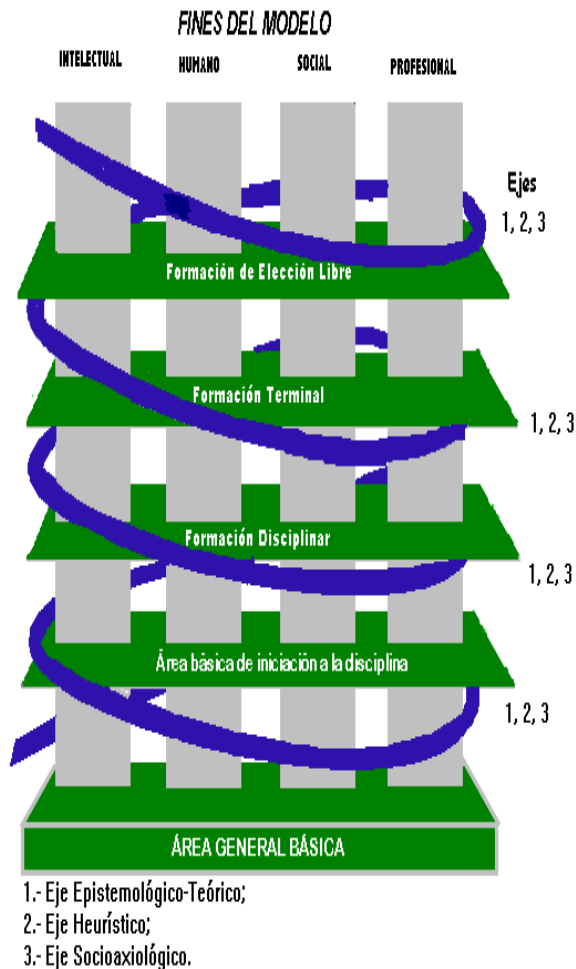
FINES DEL MODELO

INTELECTUAL

HUMANO

SOCIAL

PROFESIONAL

Ejes
1, 2, 3

Formación de Elección Libre

Formación Terminal

1, 2, 3

Formación Disciplinar

1, 2, 3

Área básica de iniciación a la disciplina

1, 2, 3

ÁREA GENERAL BÁSICA

1.- Eje Epistemológico-Teórico;
2.- Eje Heurístico;
3.- Eje Socioaxiológico.